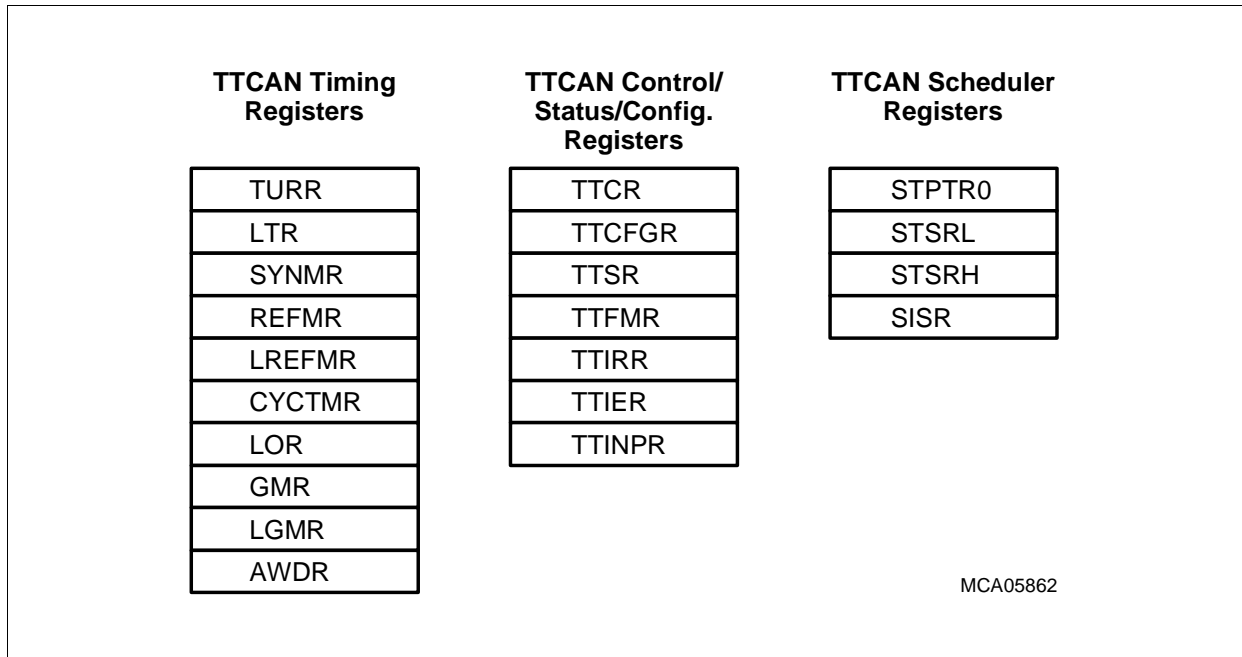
TTCAN Timing Registers

TURR
LTR
SYNMR
REFMR
LREFMR
CYCTMR
LOR
GMR
LGMR
AWDR

TTCAN Control/ Status/Config. Registers

TTCR
TTCFGR
TTSR
TTFMR
TTIRR
TTIER
TTINPR

TTCAN Scheduler Registers

STPTR0
STSRL
STSRH
SISR

MCA05862